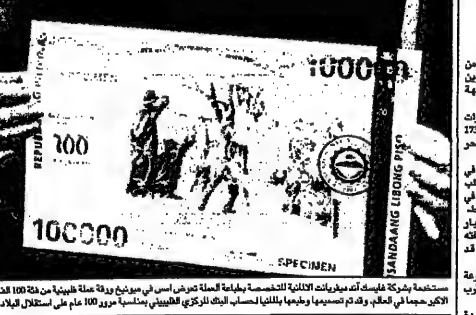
100000
300
REPUBLIKA NG PILIPINAS
100000
SPECIMEN
SANDAANG LIBONG PISO

مستخدمة بشركة غايسك آند ديفريانت الألمانية المتخصصة بطباعة العملة تعرض أمس في ميونيخ ورقة عملة فلبينية من فئة 100 ألف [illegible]
الأكبر حجما في العالم، وقد تم تصميمها وطبعها بألمانيا لحساب البنك المركزي الفلبيني بمناسبة مرور 100 عام على استقلال البلاد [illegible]